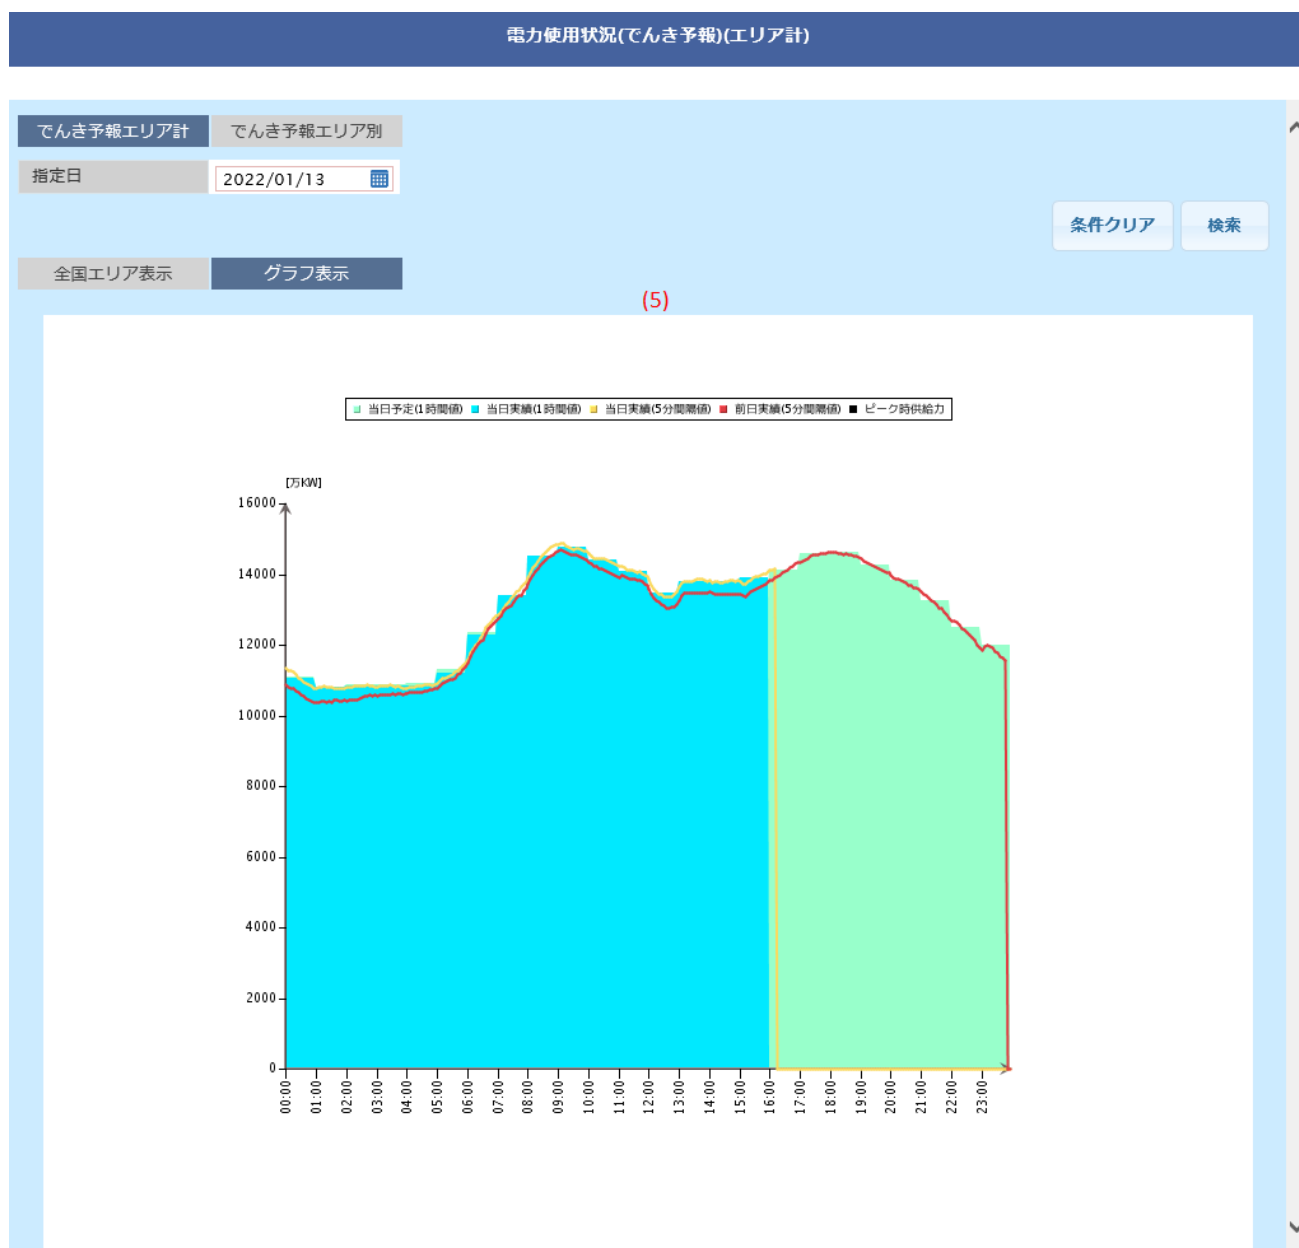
電力使用状況(でんき予報)(エリア計)

でんき予報エリア計 でんき予報エリア別

指定日 2022/01/13

条件クリア 検索

全国エリア表示 グラフ表示

(5)

当日予定(1時間値) 当日実績(1時間値) 当日実績(5分間隔値) 前日実績(5分間隔値) ピーク時供給力

[万KW]

16000
14000
12000
10000
8000
6000
4000
2000
0

00:00 01:00 02:00 03:00 04:00 05:00 06:00 07:00 08:00 09:00 10:00 11:00 12:00 13:00 14:00 15:00 16:00 17:00 18:00 19:00 20:00 21:00 22:00 23:00